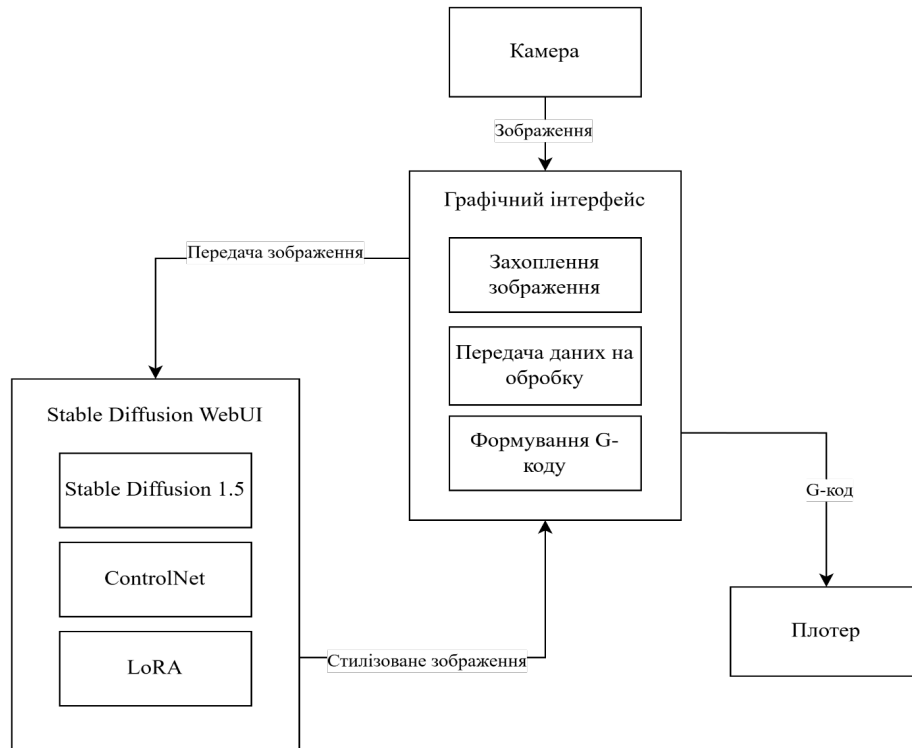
Камера

Зображення

Графічний інтерфейс

Захоплення зображення

Передача даних на обробку

Формування G-коду

Передача зображення

Stable Diffusion WebUI

Stable Diffusion 1.5

ControlNet

LoRA

Стилізоване зображення

G-код

Плотер